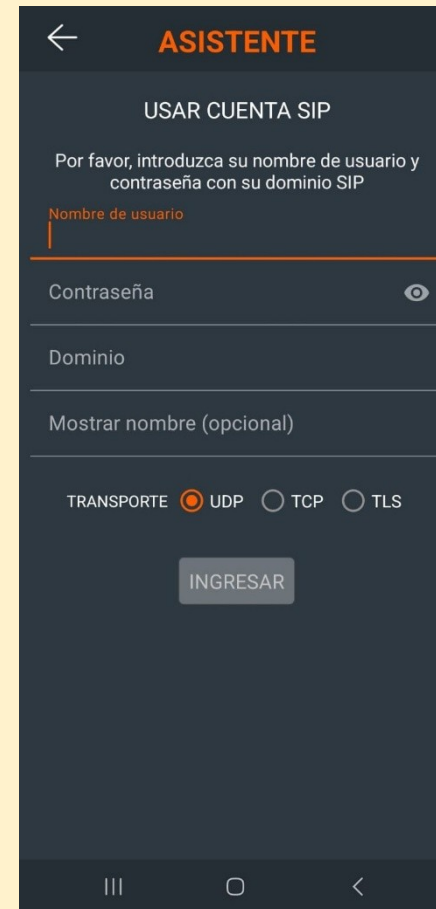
ASISTENTE

USAR CUENTA SIP

Por favor, introduzca su nombre de usuario y contraseña con su dominio SIP

Nombre de usuario

Contraseña

Dominio

Mostrar nombre (opcional)

TRANSPORTE UDP TCP TLS

INGRESAR